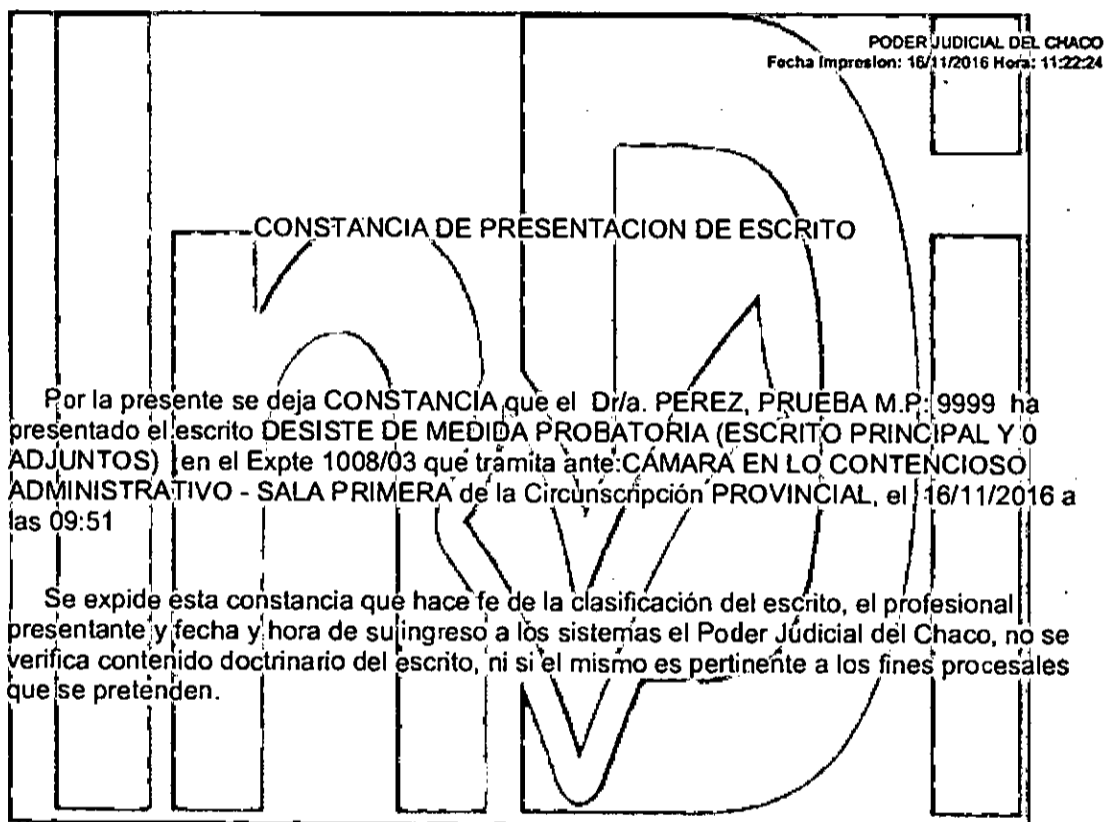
PODER JUDICIAL DEL CHACO
Fecha Impresion: 16/11/2016 Hora: 11:22:24

CONSTANCIA DE PRESENTACION DE ESCRITO

Por la presente se deja CONSTANCIA que el Dr/a. PEREZ, PRUEBA M.P: 9999 ha presentado el escrito DESISTE DE MEDIDA PROBATORIA (ESCRITO PRINCIPAL Y 0 ADJUNTOS) en el Expte 1008/03 que tramita ante:CÁMARA EN LO CONTENCIOSO ADMINISTRATIVO - SALA PRIMERA de la Circunscripción PROVINCIAL, el 16/11/2016 a las 09:51

Se expide esta constancia que hace fe de la clasificación del escrito, el profesional presentante y fecha y hora de su ingreso a los sistemas el Poder Judicial del Chaco, no se verifica contenido doctrinario del escrito, ni si el mismo es pertinente a los fines procesales que se pretenden.